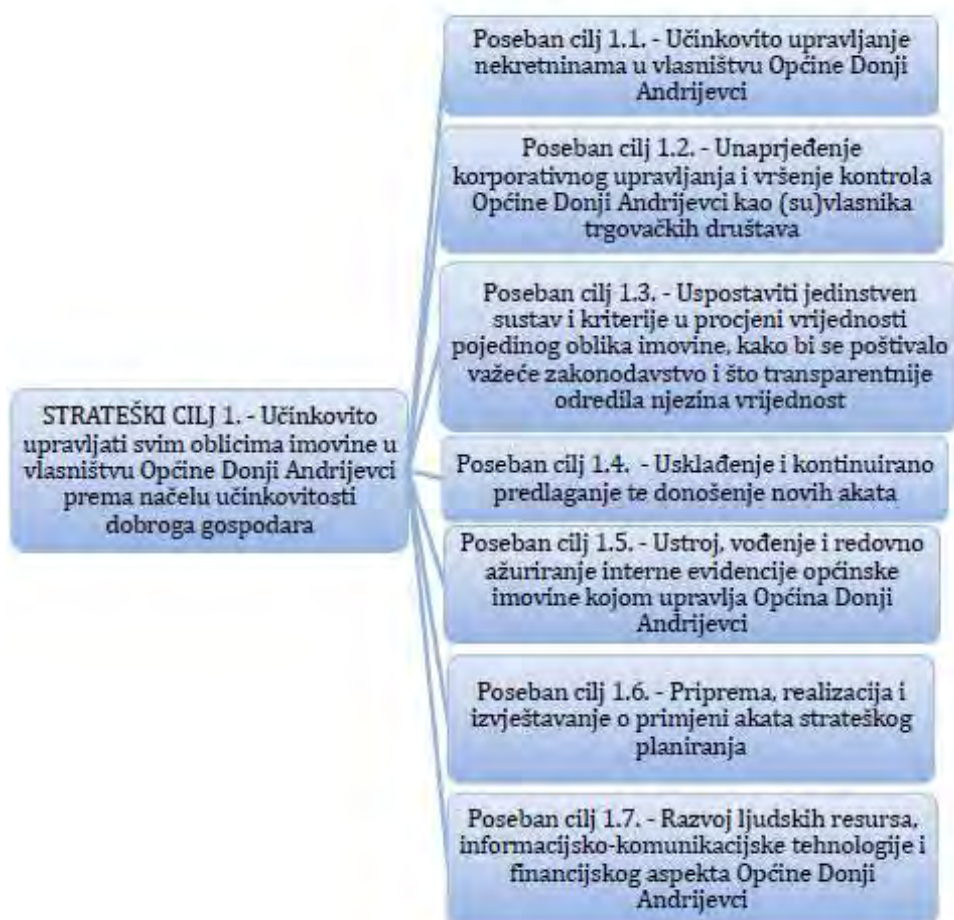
STRATEŠKI CILJ 1. - Učinkovito upravljati svim oblicima imovine u vlasništvu Općine Donji Andrijevci prema načelu učinkovitosti dobroga gospodara

Poseban cilj 1.1. - Učinkovito upravljanje nekretninama u vlasništvu Općine Donji Andrijevci

Poseban cilj 1.2. - Unaprjeđenje korporativnog upravljanja i vršenje kontrola Općine Donji Andrijevci kao (su)vlasnika trgovačkih društava

Poseban cilj 1.3. - Uspostaviti jedinstven sustav i kriterije u procjeni vrijednosti pojedinog oblika imovine, kako bi se poštivalo važeće zakonodavstvo i što transparentnije odredila njezina vrijednost

Poseban cilj 1.4. - Usklađenje i kontinuirano predlaganje te donošenje novih akata

Poseban cilj 1.5. - Ustroj, vođenje i redovno ažuriranje interne evidencije općinske imovine kojom upravlja Općina Donji Andrijevci

Poseban cilj 1.6. - Priprema, realizacija i izvještavanje o primjeni akata strateškog planiranja

Poseban cilj 1.7. - Razvoj ljudskih resursa, informacijsko-komunikacijske tehnologije i financijskog aspekta Općine Donji Andrijevci